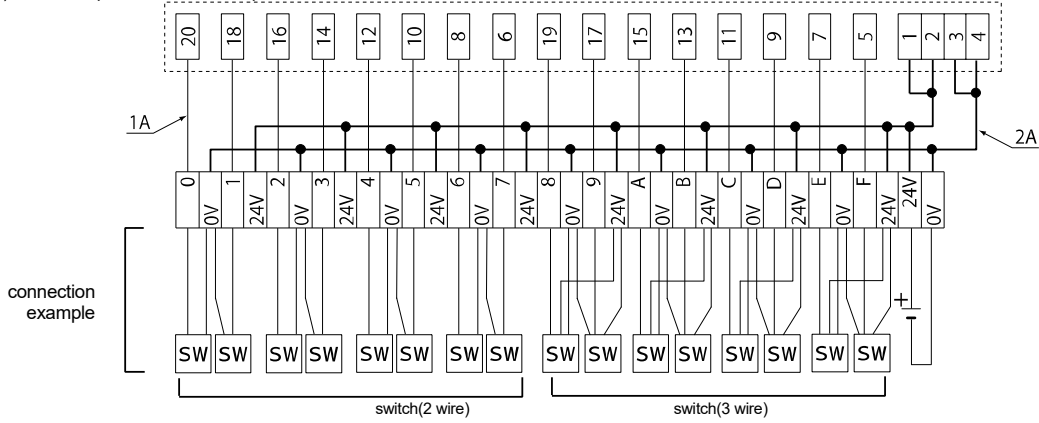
20 18 16 14 12 10 8 6 19 17 15 13 11 9 7 5 1 2 3 4

1A

2A

0 0V 1 24V 2 0V 3 24V 4 0V 5 24V 6 0V 7 24V 8 0V 9 24V A 0V B 24V C 0V D 24V E 0V F 24V 24V 0V

connection example

SW SW SW SW SW SW SW SW SW SW SW SW SW SW SW SW

+
-

switch(2 wire)

switch(3 wire)